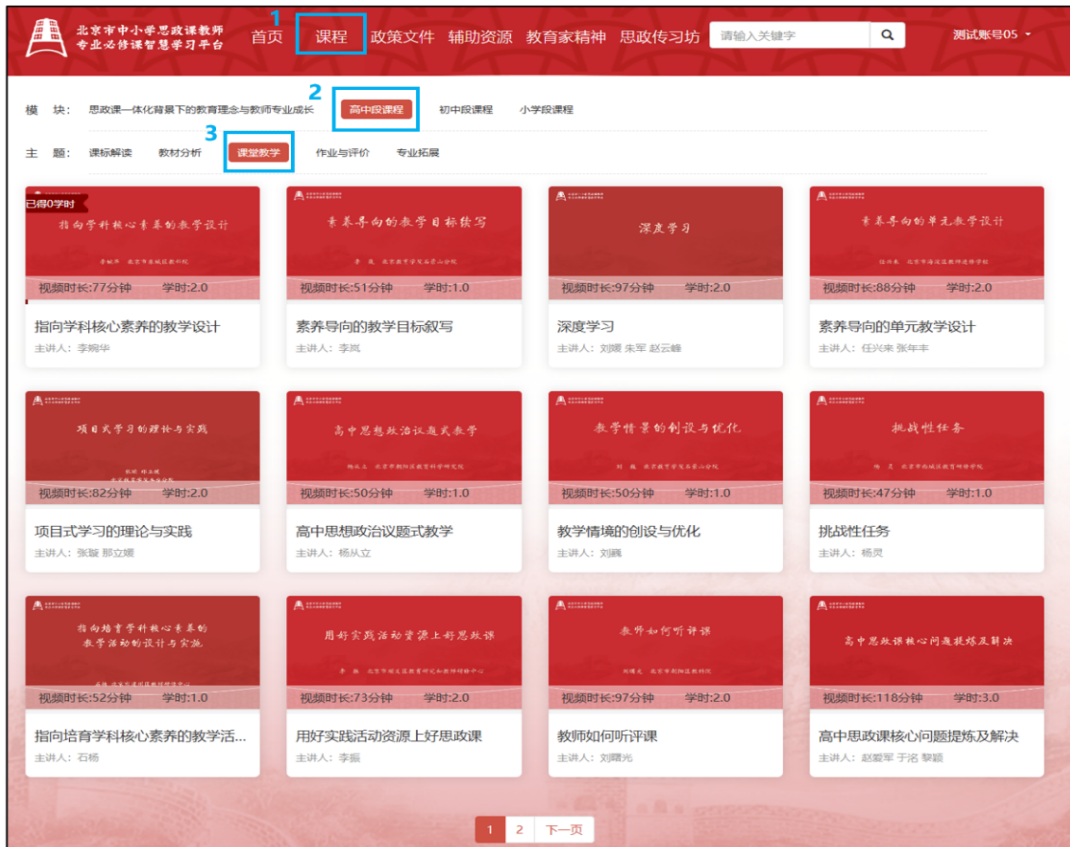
北京市中小学思政课教师专业必修课智慧学习平台

1

首页 课程 政策文件 辅助资源 教育家精神 思政传习坊 请输入关键字 测试账号05

2

模 块: 思政课一体化背景下的教育理念与教师专业成长 高中段课程 初中段课程 小学段课程

3

主 题: 课标解读 教材分析 课堂教学 作业与评价 专业拓展

已得0学时
指向学科核心素养的教学设计
视频时长:77分钟 学时:2.0
指向学科核心素养的教学设计
主讲人:李婉华

素养导向的教学目标叙写
视频时长:51分钟 学时:1.0
素养导向的教学目标叙写
主讲人:李岚

深度学习
视频时长:97分钟 学时:2.0
深度学习
主讲人:刘媛 朱军 赵云峰

素养导向的单元教学设计
视频时长:88分钟 学时:2.0
素养导向的单元教学设计
主讲人:任兴来 张年丰

项目式学习的理论与实践
视频时长:82分钟 学时:2.0
项目式学习的理论与实践
主讲人:张旋 那立媛

高中思想政治议题式教学
视频时长:50分钟 学时:1.0
高中思想政治议题式教学
主讲人:杨从立

教学情景的创设与优化
视频时长:50分钟 学时:1.0
教学情境的创设与优化
主讲人:刘巍

挑战性任务
视频时长:47分钟 学时:1.0
挑战性任务
主讲人:杨灵

指向培育学科核心素养的教学活动的设计与实施
视频时长:52分钟 学时:1.0
指向培育学科核心素养的教学活...
主讲人:石杨

用好实践活动资源上好思政课
视频时长:73分钟 学时:2.0
用好实践活动资源上好思政课
主讲人:李振

教师如何听评课
视频时长:97分钟 学时:2.0
教师如何听评课
主讲人:刘曙光

高中思政课核心问题提炼及解决
视频时长:118分钟 学时:3.0
高中思政课核心问题提炼及解决
主讲人:赵殿军 于洺 黎颖

1 2 下一页